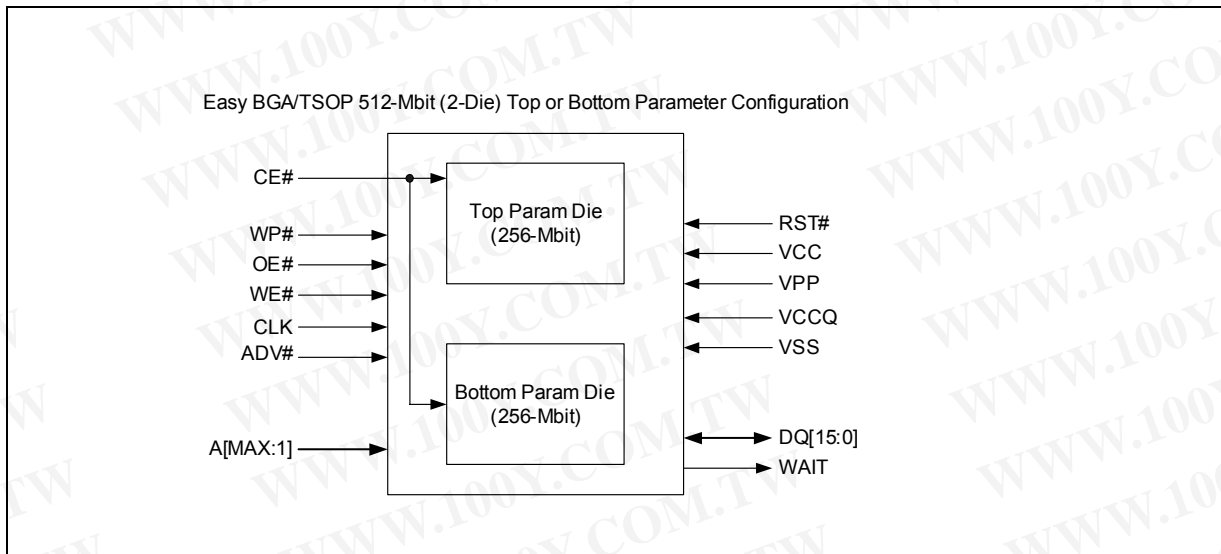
Easy BGA/TSOP 512-Mbit (2-Die) Top or Bottom Parameter Configuration

CE#
WP#
OE#
WE#
CLK
ADV#
A[MAX:1]

Top Param Die
(256-Mbit)

Bottom Param Die
(256-Mbit)

RST#
VCC
VPP
VCCQ
VSS
DQ[15:0]
WAIT

WWW.100Y.COM.TW